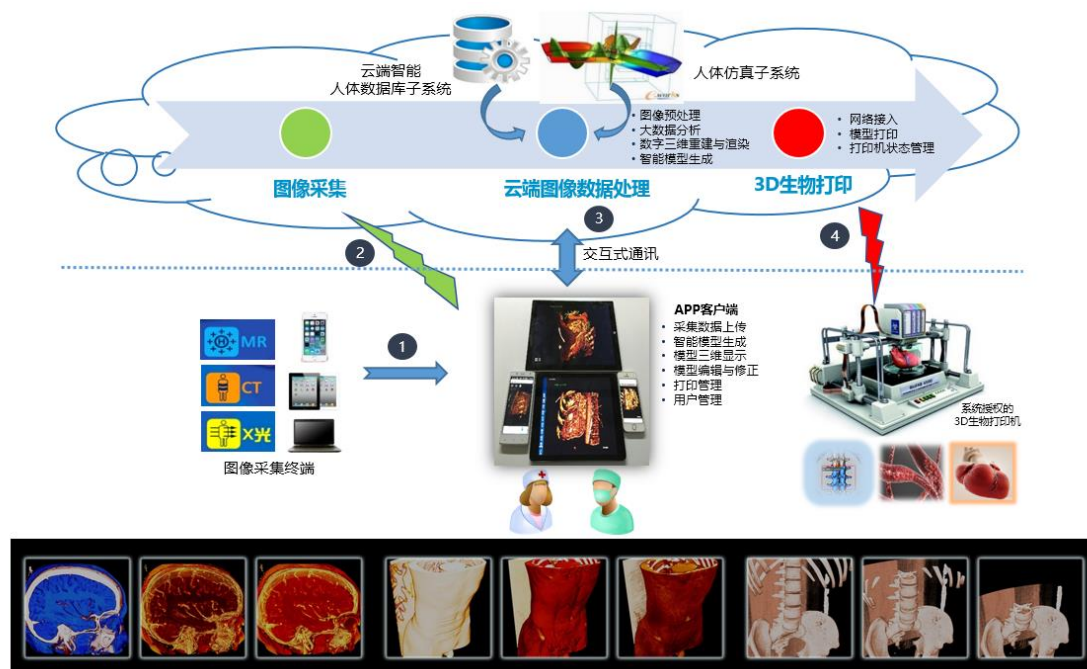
云端智能
人体数据库子系统

人体仿真子系统

- 图像预处理
- 大数据分析
- 数字三维重建与渲染
- 智能模型生成

- 网络接入
- 模型打印
- 打印机状态管理

图像采集

云端图像数据处理

3D生物打印

3

2

交互式通讯

4

APP客户端
- 采集数据上传
- 智能模型生成
- 模型三维显示
- 模型编辑与修正
- 打印管理
- 用户管理

MR

1

CT

X光

图像采集终端

系统授权的
3D生物打印机